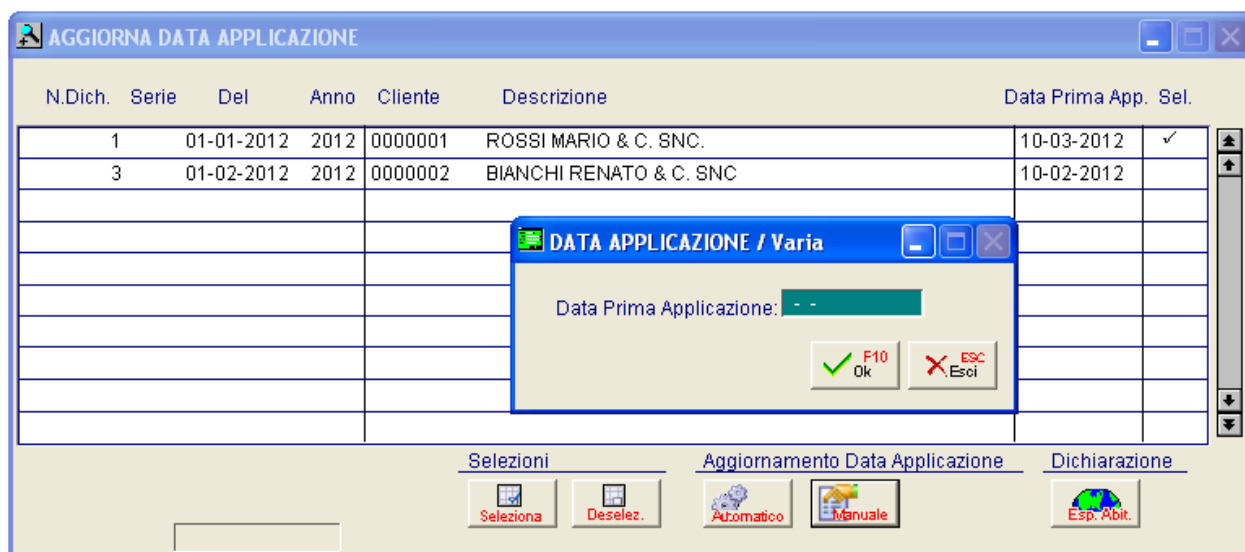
AGGIORNA DATA APPLICAZIONE

| N.Dich. | Serie | Del | Anno | Cliente | Descrizione | Data Prima App. | Sel. |
|---|---|---|---|---|---|---|---|
| 1 | | 01-01-2012 | 2012 | 0000001 | ROSSI MARIO & C. SNC. | 10-03-2012 | ✓ |
| 3 | | 01-02-2012 | 2012 | 0000002 | BIANCHI RENATO & C. SNC | 10-02-2012 | |

DATA APPLICAZIONE / Varia

Data Prima Applicazione: - -

F10 Ok

ESC Esci

Selezioni

Seleziona

Deselez.

Aggiornamento Data Applicazione

Automatico

Manuale

Dichiarazione

Esp. Abit.